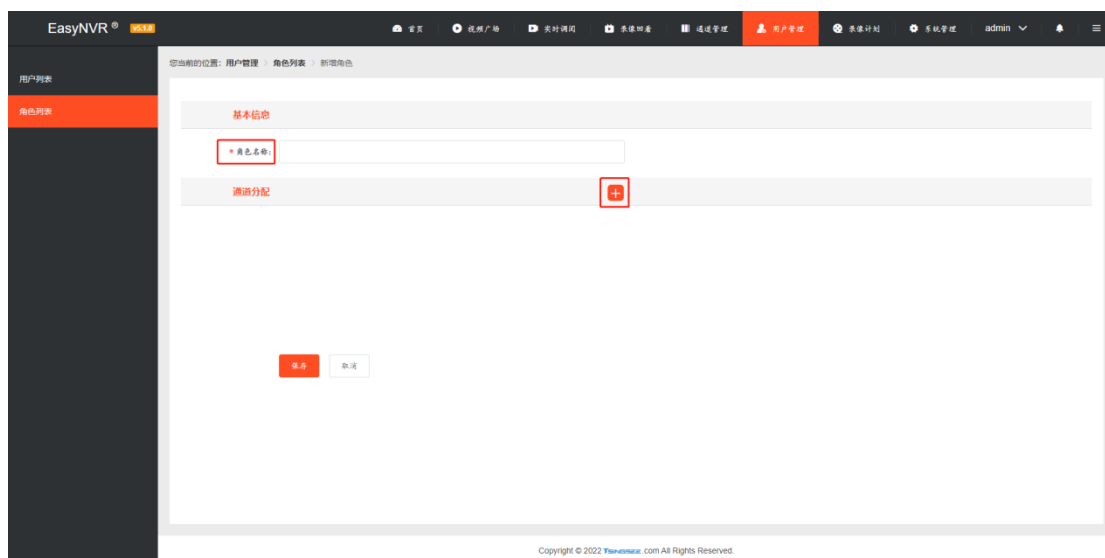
EasyNVR ® v5.1.0

首页 视频广场 实时调阅 录像回看 通道管理 用户管理 录像计划 系统管理 admin

用户列表

角色列表

您当前的位置: 用户管理 > 角色列表 > 新增角色

基本信息

* 角色名称:

通道分配

+

保存 取消

Copyright © 2022 TSINGSEE.com All Rights Reserved.